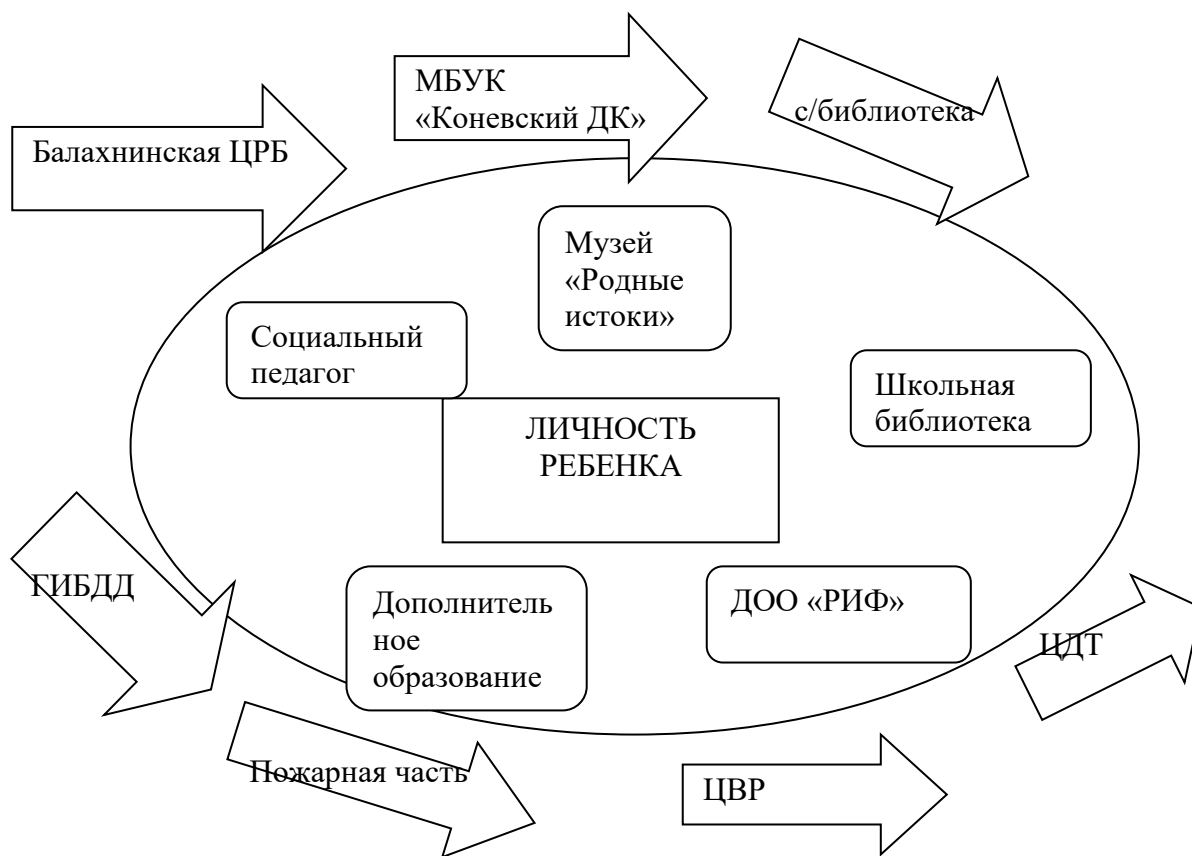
МБУК «Коневский ДК»

с/библиотека

Балахнинская ЦРБ

Музей «Родные истоки»

Социальный педагог

Школьная библиотека

ЛИЧНОСТЬ РЕБЕНКА

ГИБДД

Дополнительное образование

ДОО «РИФ»

ЦДТ

Пожарная часть

ЦВР